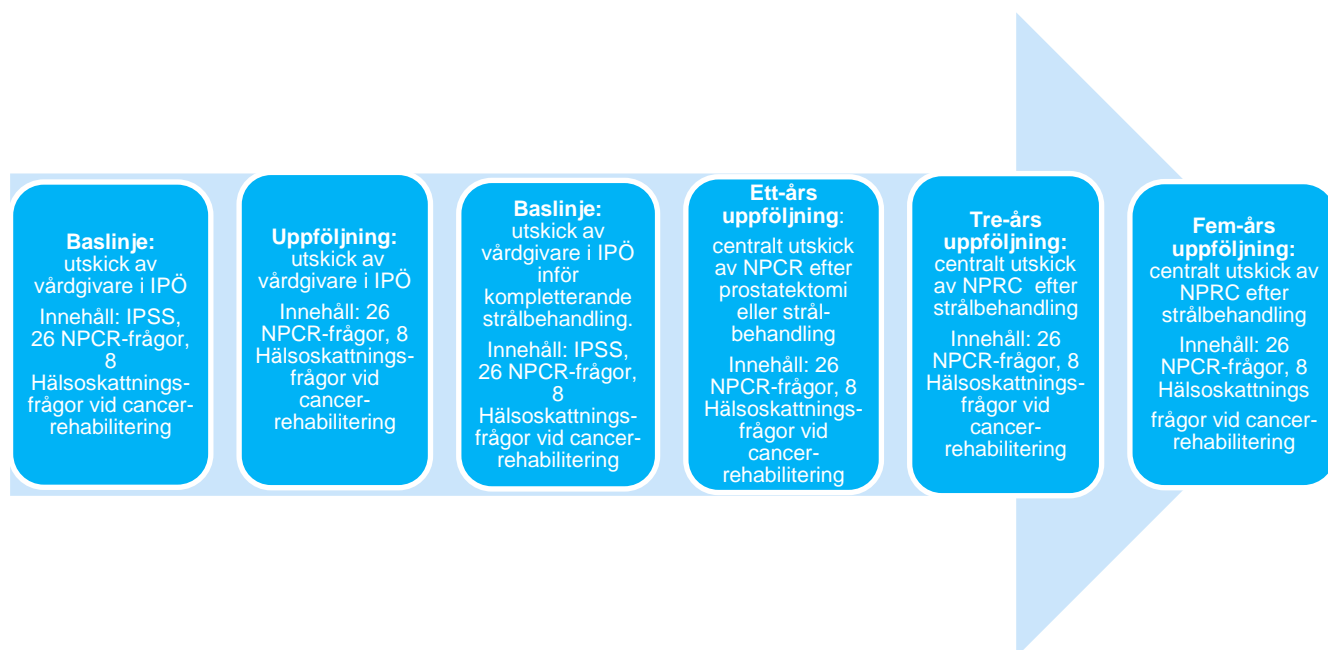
Baslinje: utskick av vårdgivare i IPÖ

Innehåll: IPSS, 26 NPCR-frågor, 8 Hälsoskattningsfrågor vid cancerrehabilitering

Uppföljning: utskick av vårdgivare i IPÖ

Innehåll: 26 NPCR-frågor, 8 Hälsoskattningsfrågor vid cancerrehabilitering

Baslinje: utskick av vårdgivare i IPÖ inför kompletterande strålbehandling.

Innehåll: IPSS, 26 NPCR-frågor, 8 Hälsoskattningsfrågor vid cancerrehabilitering

Ett-års uppföljning: centralt utskick av NPCR efter prostatektomi eller strålbehandling

Innehåll: 26 NPCR-frågor, 8 Hälsoskattningsfrågor vid cancerrehabilitering

Tre-års uppföljning: centralt utskick av NPRC efter strålbehandling

Innehåll: 26 NPCR-frågor, 8 Hälsoskattningsfrågor vid cancerrehabilitering

Fem-års uppföljning: centralt utskick av NPRC efter strålbehandling

Innehåll: 26 NPCR-frågor, 8 Hälsoskattnings

frågor vid cancerrehabilitering